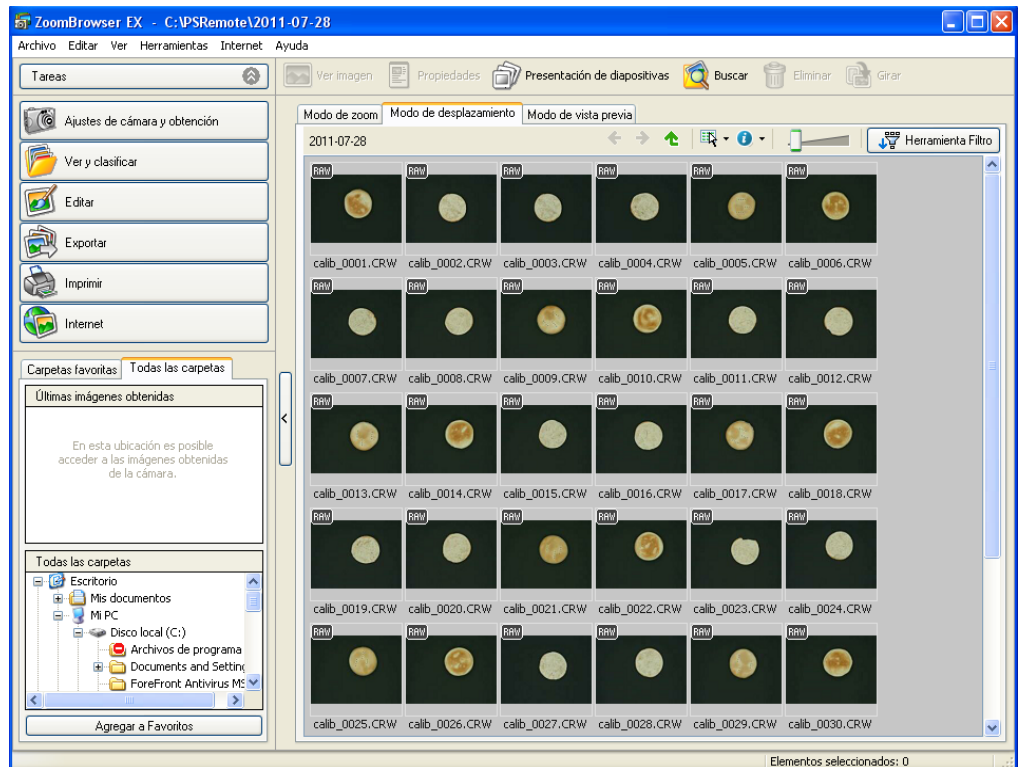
ZoomBrowser EX - C:\PSRemote\2011-07-28

Archivo Editar Ver Herramientas Internet Ayuda

Tareas

Ver imagen Propiedades Presentación de diapositivas Buscar Eliminar Girar

Ajustes de cámara y obtención

Ver y clasificar

Editar

Exportar

Imprimir

Internet

Modo de zoom Modo de desplazamiento Modo de vista previa

2011-07-28

Herramienta Filtro

RAW calib_0001.CRW
RAW calib_0002.CRW
RAW calib_0003.CRW
RAW calib_0004.CRW
RAW calib_0005.CRW
RAW calib_0006.CRW
RAW calib_0007.CRW
RAW calib_0008.CRW
RAW calib_0009.CRW
RAW calib_0010.CRW
RAW calib_0011.CRW
RAW calib_0012.CRW
RAW calib_0013.CRW
RAW calib_0014.CRW
RAW calib_0015.CRW
RAW calib_0016.CRW
RAW calib_0017.CRW
RAW calib_0018.CRW
RAW calib_0019.CRW
RAW calib_0020.CRW
RAW calib_0021.CRW
RAW calib_0022.CRW
RAW calib_0023.CRW
RAW calib_0024.CRW
RAW calib_0025.CRW
RAW calib_0026.CRW
RAW calib_0027.CRW
RAW calib_0028.CRW
RAW calib_0029.CRW
RAW calib_0030.CRW

Carpetas favoritas Todas las carpetas

Últimas imágenes obtenidas

En esta ubicación es posible acceder a las imágenes obtenidas de la cámara.

Todas las carpetas

Escritorio
Mis documentos
Mi PC
Disco local (C:)
Archivos de programa
Documents and Setting
ForeFront Antivirus MS

Agregar a Favoritos

Elementos seleccionados: 0